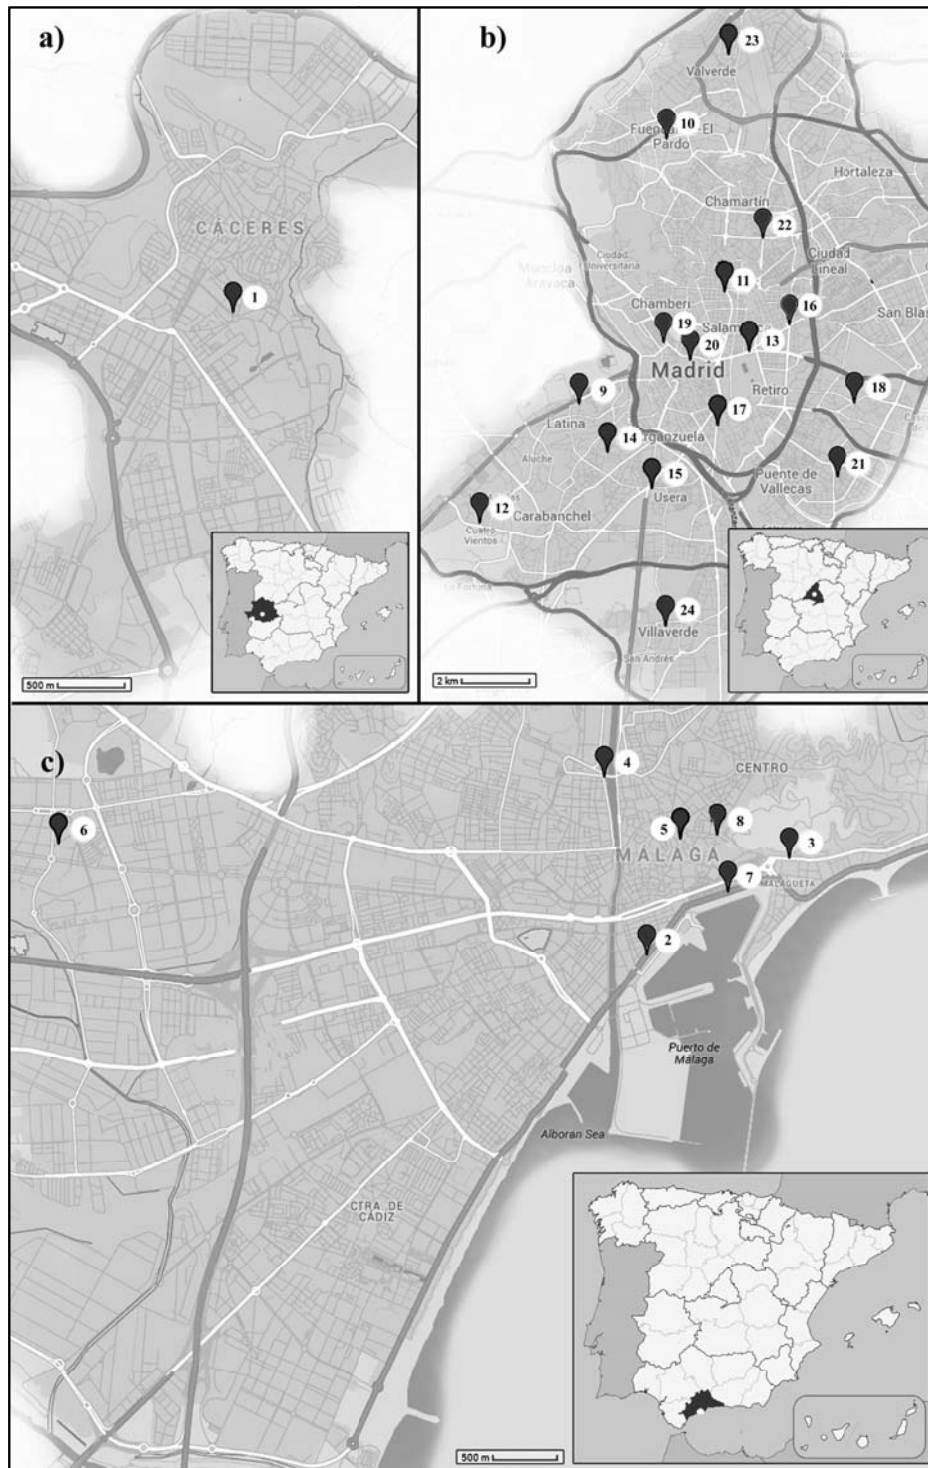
a)

CÁCERES

1

500 m

b)

23
Valverde

10
Fuencarral-El Pardo

Hortaleza

Chamartín

22

Ciudad Lineal

Moncloa - Aravaca

Ciudad Universitaria

11

16

Chamberí

19

Salamanca

13

20

San Blas

Madrid

18

9

Retiro

17

Latina

14

Arganzuela

Aluche

15

21

Usera

Puente de Vallecas

12

Carabanchel

Cuatro Vientos

La Fortuna

24

Villaverde

San Andrés

2 km

c)

4

CENTRO

6

5

8

3

MÁLAGA

7

MALAGUETA

2

Puerto de Málaga

Alboran Sea

CTRA. DE CÁDIZ

500 m